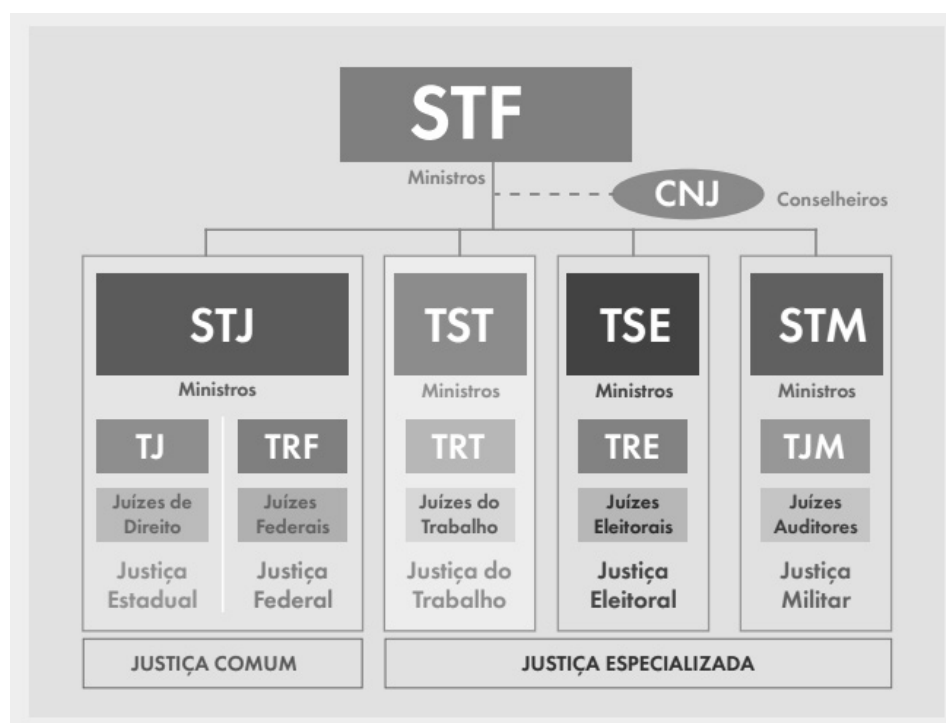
STF
Ministros
CNJ
Conselheiros

STJ
Ministros
TJ
Juízes de Direito
Justiça Estadual
TRF
Juízes Federais
Justiça Federal

TST
Ministros
TRT
Juízes do Trabalho
Justiça do Trabalho

TSE
Ministros
TRE
Juízes Eleitorais
Justiça Eleitoral

STM
Ministros
TJM
Juízes Auditores
Justiça Militar

JUSTIÇA COMUM
JUSTIÇA ESPECIALIZADA